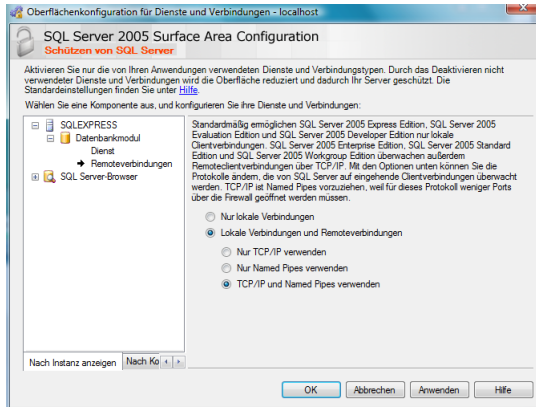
Oberflächenkonfiguration für Dienste und Verbindungen - localhost

SQL Server 2005 Surface Area Configuration
Schützen von SQL Server

Aktivieren Sie nur die von Ihren Anwendungen verwendeten Dienste und Verbindungstypen. Durch das Deaktivieren nicht verwendeter Dienste und Verbindungen wird die Oberfläche reduziert und dadurch Ihr Server geschützt. Die Standardeinstellungen finden Sie unter Hilfe.

Wählen Sie eine Komponente aus, und konfigurieren Sie ihre Dienste und Verbindungen:

SQLEXPRESS
Datenbankmodul
Dienst
Remoteverbindungen
SQL Server-Browser

Standardmäßig ermöglichen SQL Server 2005 Express Edition, SQL Server 2005 Evaluation Edition und SQL Server 2005 Developer Edition nur lokale Clientverbindungen. SQL Server 2005 Enterprise Edition, SQL Server 2005 Standard Edition und SQL Server 2005 Workgroup Edition überwachen außerdem Remoteclientverbindungen über TCP/IP. Mit den Optionen unten können Sie die Protokolle ändern, die von SQL Server auf eingehende Clientverbindungen überwacht werden. TCP/IP ist Named Pipes vorzuziehen, weil für dieses Protokoll weniger Ports über die Firewall geöffnet werden müssen.

Nur lokale Verbindungen
Lokale Verbindungen und Remoteverbindungen
Nur TCP/IP verwenden
Nur Named Pipes verwenden
TCP/IP und Named Pipes verwenden

Nach Instanz anzeigen | Nach Ko

OK | Abbrechen | Anwenden | Hilfe